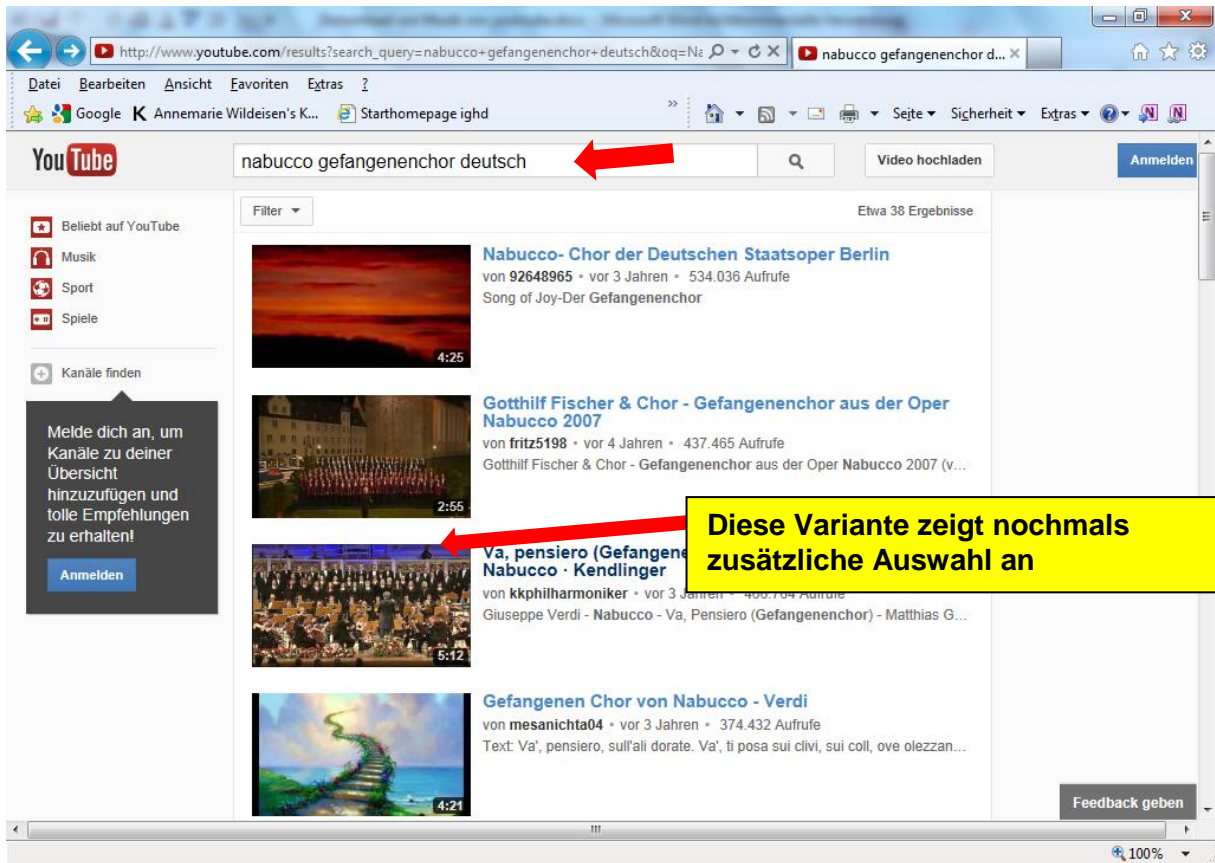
http://www.youtube.com/results?search_query=nabucco+gefangenenchor+deutsch&oq=Na

nabucco gefangenenchor d...

Datei Bearbeiten Ansicht Favoriten Extras ?

Google Annemarie Wildeisen's K... Starthomepage ighd

Seite Sicherheit Extras

YouTube

nabucco gefangenenchor deutsch

Video hochladen

Anmelden

Beliebt auf YouTube
Musik
Sport
Spiele

Kanäle finden

Melde dich an, um Kanäle zu deiner Übersicht hinzuzufügen und tolle Empfehlungen zu erhalten!

Anmelden

Filter

Etwa 38 Ergebnisse

Nabucco- Chor der Deutschen Staatsoper Berlin
von 92648965 • vor 3 Jahren • 534.036 Aufrufe
Song of Joy-Der Gefangenenchor
4:25

Gotthilf Fischer & Chor - Gefangenenchor aus der Oper Nabucco 2007
von fritz5198 • vor 4 Jahren • 437.465 Aufrufe
Gotthilf Fischer & Chor - Gefangenenchor aus der Oper Nabucco 2007 (v...
2:55

Va, pensiero (Gefangene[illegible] Nabucco · Kendlinger
von kkphilharmoniker • vor 3 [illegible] Aufrufe
Giuseppe Verdi - Nabucco - Va, Pensiero (Gefangenenchor) - Matthias G...
5:12

Diese Variante zeigt nochmals zusätzliche Auswahl an

Gefangenen Chor von Nabucco - Verdi
von mesanichta04 • vor 3 Jahren • 374.432 Aufrufe
Text: Va', pensiero, sull'ali dorate. Va', ti posa sui clivi, sui coll, ove olezzan...
4:21

Feedback geben

100%